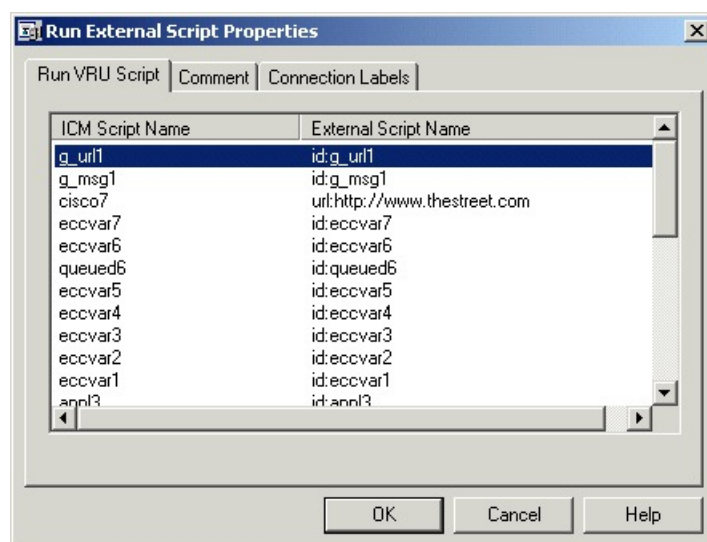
Run External Script Properties

Run VRU Script | Comment | Connection Labels

| ICM Script Name | External Script Name |
|---|---|
| g_url1 | id:g_url1 |
| g_msg1 | id:g_msg1 |
| cisco7 | url:http://www.thestreet.com |
| eccvar7 | id:eccvar7 |
| eccvar6 | id:eccvar6 |
| queued6 | id:queued6 |
| eccvar5 | id:eccvar5 |
| eccvar4 | id:eccvar4 |
| eccvar3 | id:eccvar3 |
| eccvar2 | id:eccvar2 |
| eccvar1 | id:eccvar1 |
| appl3 | id:appl3 |

OK Cancel Help